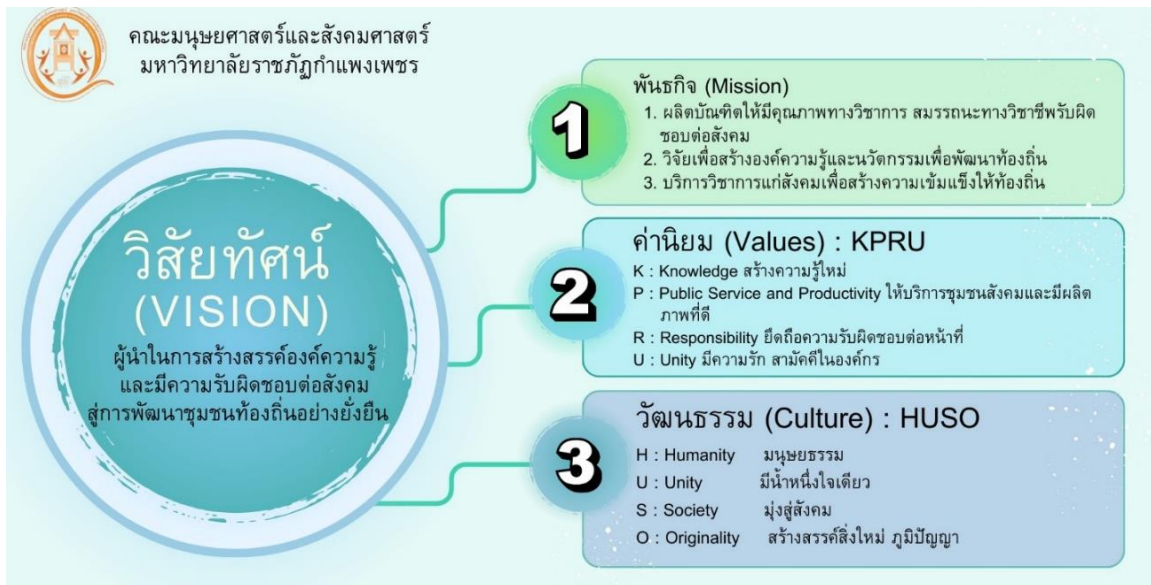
คณะมนุษยศาสตร์และสังคมศาสตร์
มหาวิทยาลัยราชภัฏกำแพงเพชร

วิสัยทัศน์
(VISION)
ผู้นำในการสร้างสรรค์องค์ความรู้ และมีความรับผิดชอบต่อสังคม สู่การพัฒนาชุมชนท้องถิ่นอย่างยั่งยืน

1

พันธกิจ (Mission)
1. ผลิตบัณฑิตให้มีคุณภาพทางวิชาการ สมรรถนะทางวิชาชีพรับผิดชอบต่อสังคม
2. วิจัยเพื่อสร้างองค์ความรู้และนวัตกรรมเพื่อพัฒนาท้องถิ่น
3. บริการวิชาการแก่สังคมเพื่อสร้างความเข้มแข็งให้ท้องถิ่น

2

ค่านิยม (Values) : KPRU
K : Knowledge สร้างความรู้ใหม่
P : Public Service and Productivity ให้บริการชุมชนสังคมและมีผลิตภาพที่ดี
R : Responsibility ยึดถือความรับผิดชอบต่อหน้าที่
U : Unity มีความรัก สามัคคีในองค์กร

3

วัฒนธรรม (Culture) : HUSO
H : Humanity มนุษยธรรม
U : Unity มีน้ำหนึ่งใจเดียว
S : Society มุ่งสู่สังคม
O : Originality สร้างสรรค์สิ่งใหม่ ภูมิปัญญา